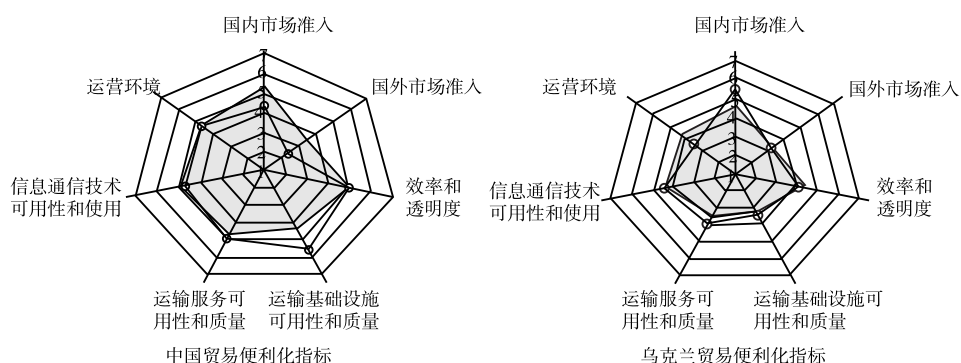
国内市场准入
7
6
5
4
3
2
1
国外市场准入
运营环境
效率和透明度
信息通信技术可用性和使用
运输服务可用性和质量
运输基础设施可用性和质量
中国贸易便利化指标

国内市场准入
7
6
5
4
3
2
1
国外市场准入
运营环境
效率和透明度
信息通信技术可用性和使用
运输服务可用性和质量
运输基础设施可用性和质量
乌克兰贸易便利化指标